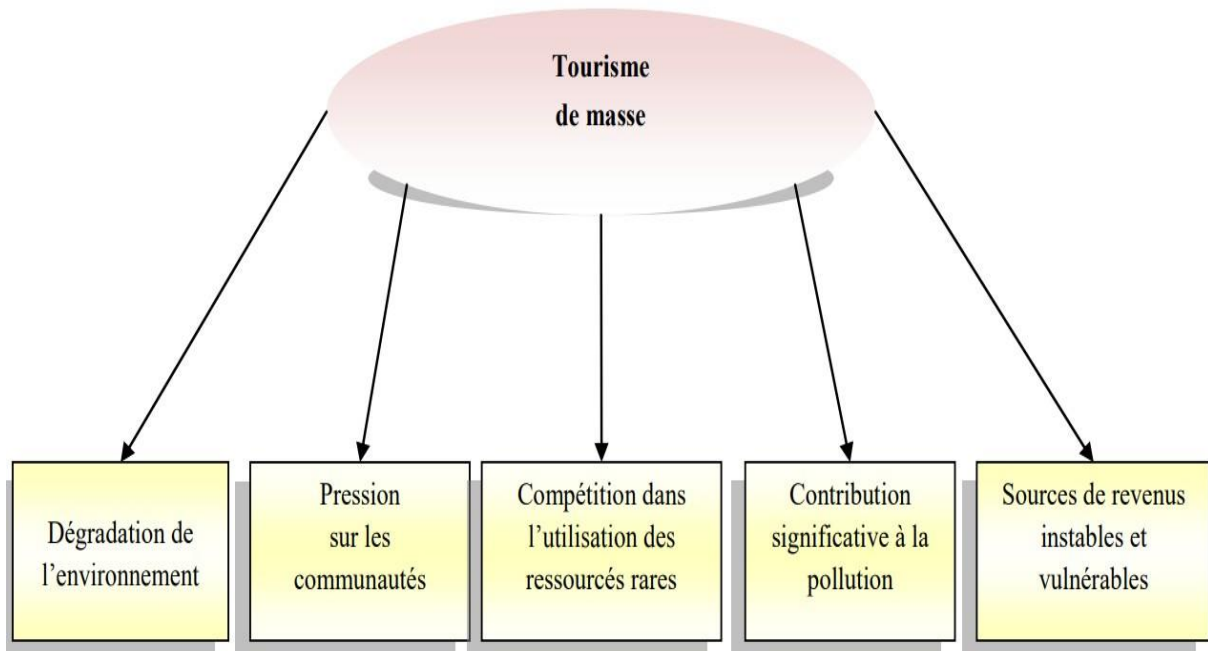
Tourisme de masse

Dégradation de l'environnement

Pression sur les communautés

Compétition dans l'utilisation des ressourcés rares

Contribution significative à la pollution

Sources de revenus instables et vulnérables